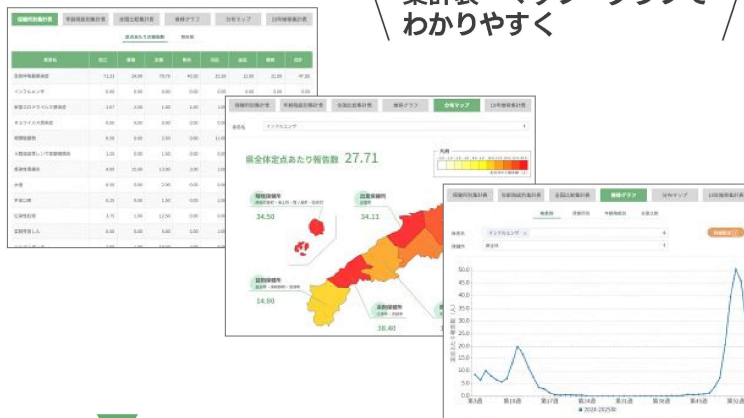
わかりやすく

保健所別集計表 | 年齢階級別集計表 | 全国比較集計表 | 推移グラフ | 分布マップ | 10年推移集計表

定点あたり報告数 | 報告数

インフルエンザ

県全体定点あたり報告数 27.71

凡例

隠岐保健所
34.50

出雲保健所
34.11

益田保健所
14.80

浜田保健所
38.40

保健所別集計表 | 年齢階級別集計表 | 全国比較集計表 | 推移グラフ | 分布マップ | 10年推移集計表

疾患名 インフルエンザ
保健所 県全体

50.0
45.0
40.0
35.0
30.0
25.0
20.0
15.0
10.0
5.0
0.0

第1週 第10週 第17週 第24週 第31週 第38週 第45週 第52週

2024-2025年